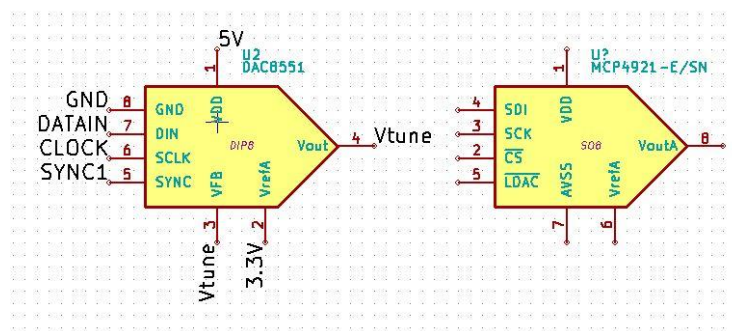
5V
U2
DAC8551
1
GND 8 GND
DATAIN 7 DIN
CLOCK 6 SCLK
SYNC1 5 SYNC
VDD
DIP8
Vout 4 Vtune
VFB
VrefA
3 2
Vtune 3.3V

U?
MCP4921-E/SN
1
4 SDI
3 SCK
2 $\overline{CS}$
5 $\overline{LDAC}$
VDD
SO8
VoutA 8
AVSS
VrefA
7 6